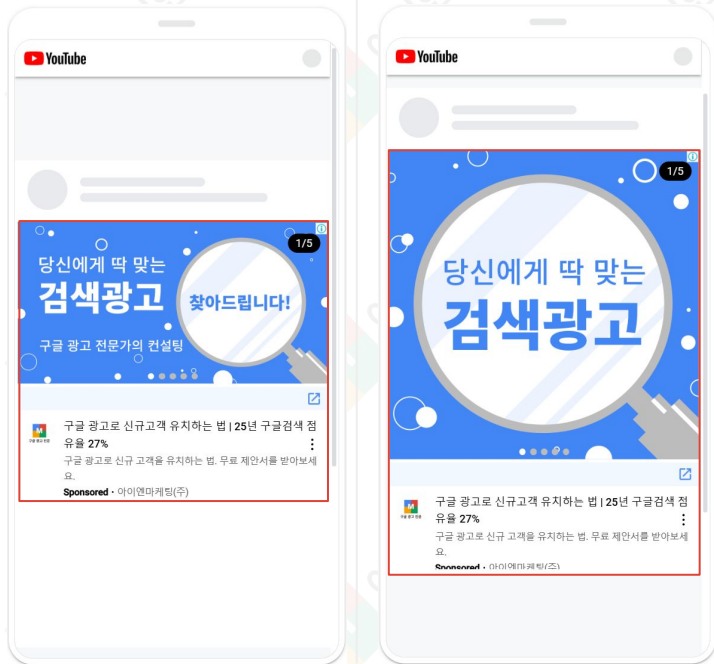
YouTube

1/5

당신에게 딱 맞는

검색광고

찾아드립니다!

구글 광고 전문가의 컨설팅

구글 광고 전문

구글 광고로 신규고객 유치하는 법 | 25년 구글검색 점유율 27%

구글 광고로 신규 고객을 유치하는 법. 무료 제안서를 받아보세요.

Sponsored · 아이엠마케팅(주)

YouTube

1/5

당신에게 딱 맞는

검색광고

구글 광고 전문

구글 광고로 신규고객 유치하는 법 | 25년 구글검색 점유율 27%

구글 광고로 신규 고객을 유치하는 법. 무료 제안서를 받아보세요.

Sponsored · 아이엠마케팅(주)